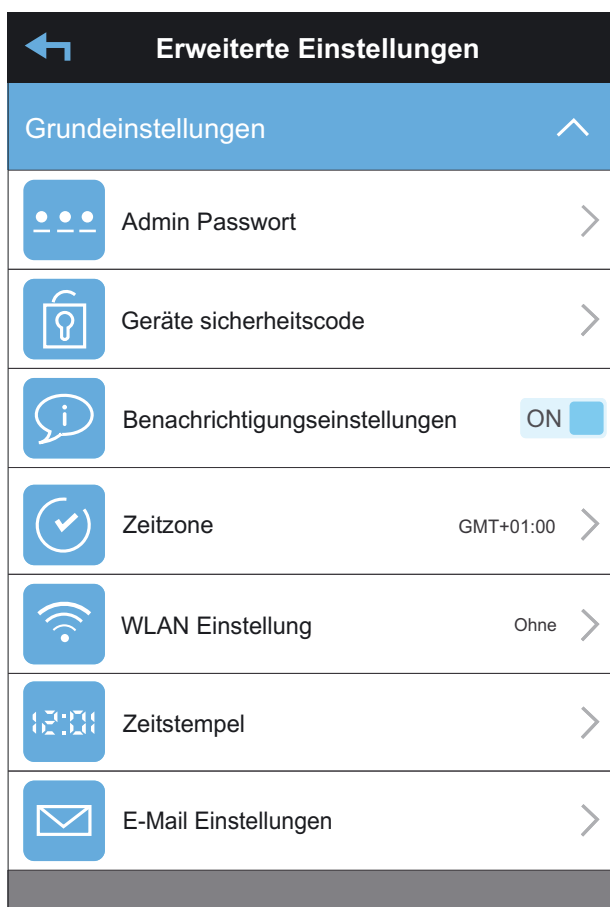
Erweiterte Einstellungen

Grundeinstellungen

Admin Passwort

Geräte sicherheitscode

Benachrichtigungseinstellungen ON

Zeitzone GMT+01:00

WLAN Einstellung Ohne

12:01 Zeitstempel

E-Mail Einstellungen